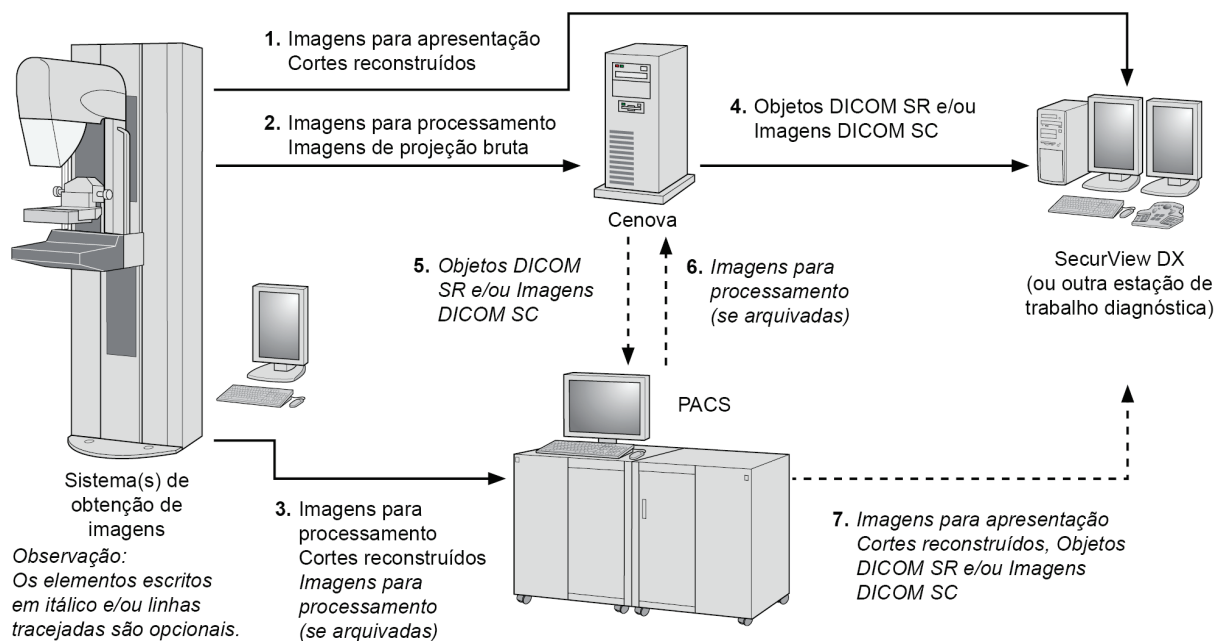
1. Imagens para apresentação
Cortes reconstruídos

2. Imagens para processamento
Imagens de projeção bruta

4. Objetos DICOM SR e/ou
Imagens DICOM SC

Cenova

SecurView DX
(ou outra estação de
trabalho diagnóstica)

5. *Objetos DICOM SR e/ou Imagens DICOM SC*

6. *Imagens para processamento (se arquivadas)*

PACS

Sistema(s) de obtenção de imagens

*Observação: Os elementos escritos em itálico e/ou linhas tracejadas são opcionais.*

3. Imagens para processamento
Cortes reconstruídos
*Imagens para processamento (se arquivadas)*

7. *Imagens para apresentação Cortes reconstruídos, Objetos DICOM SR e/ou Imagens DICOM SC*